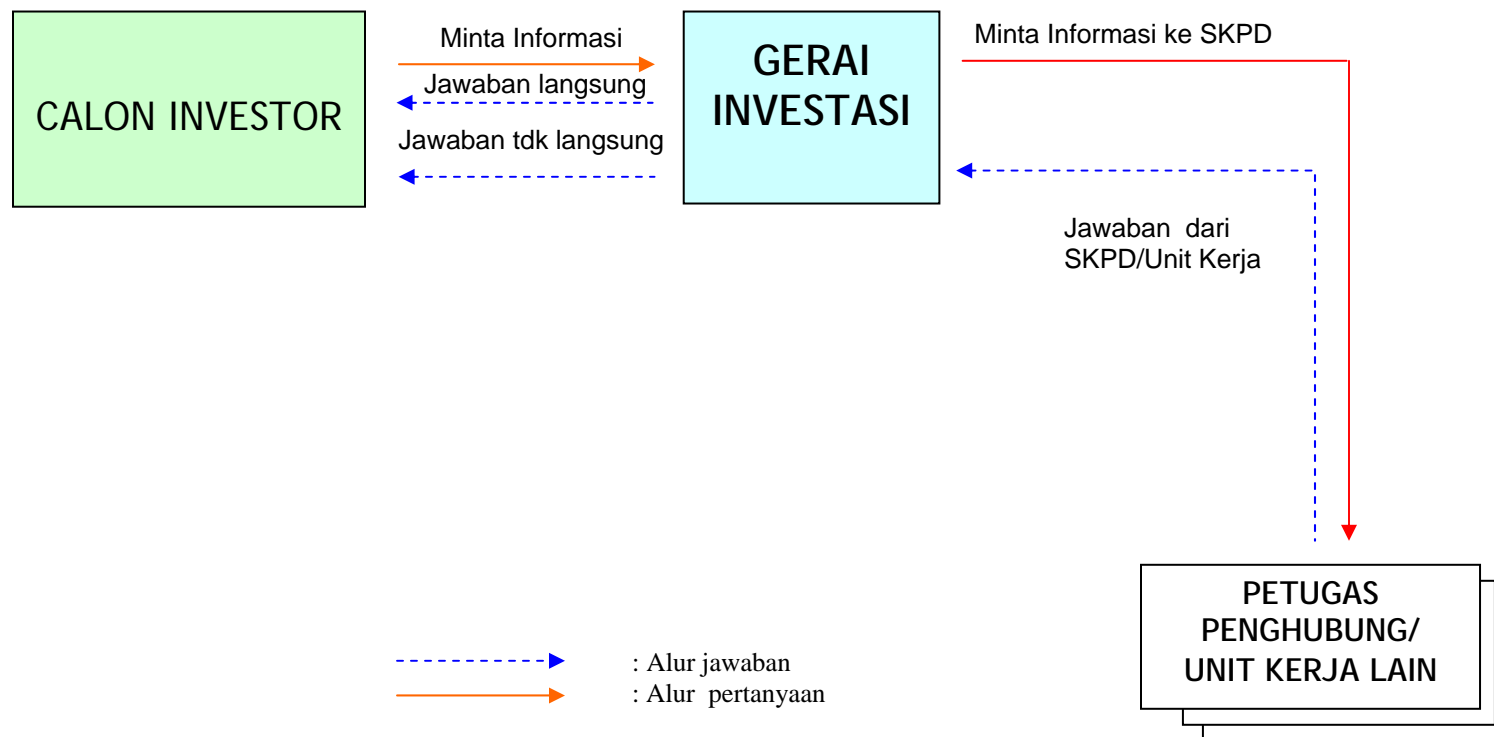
CALON INVESTOR

Minta Informasi

Jawaban langsung

Jawaban tdk langsung

GERAI INVESTASI

Minta Informasi ke SKPD

Jawaban dari SKPD/Unit Kerja

PETUGAS PENGHUBUNG/ UNIT KERJA LAIN

: Alur jawaban

: Alur pertanyaan